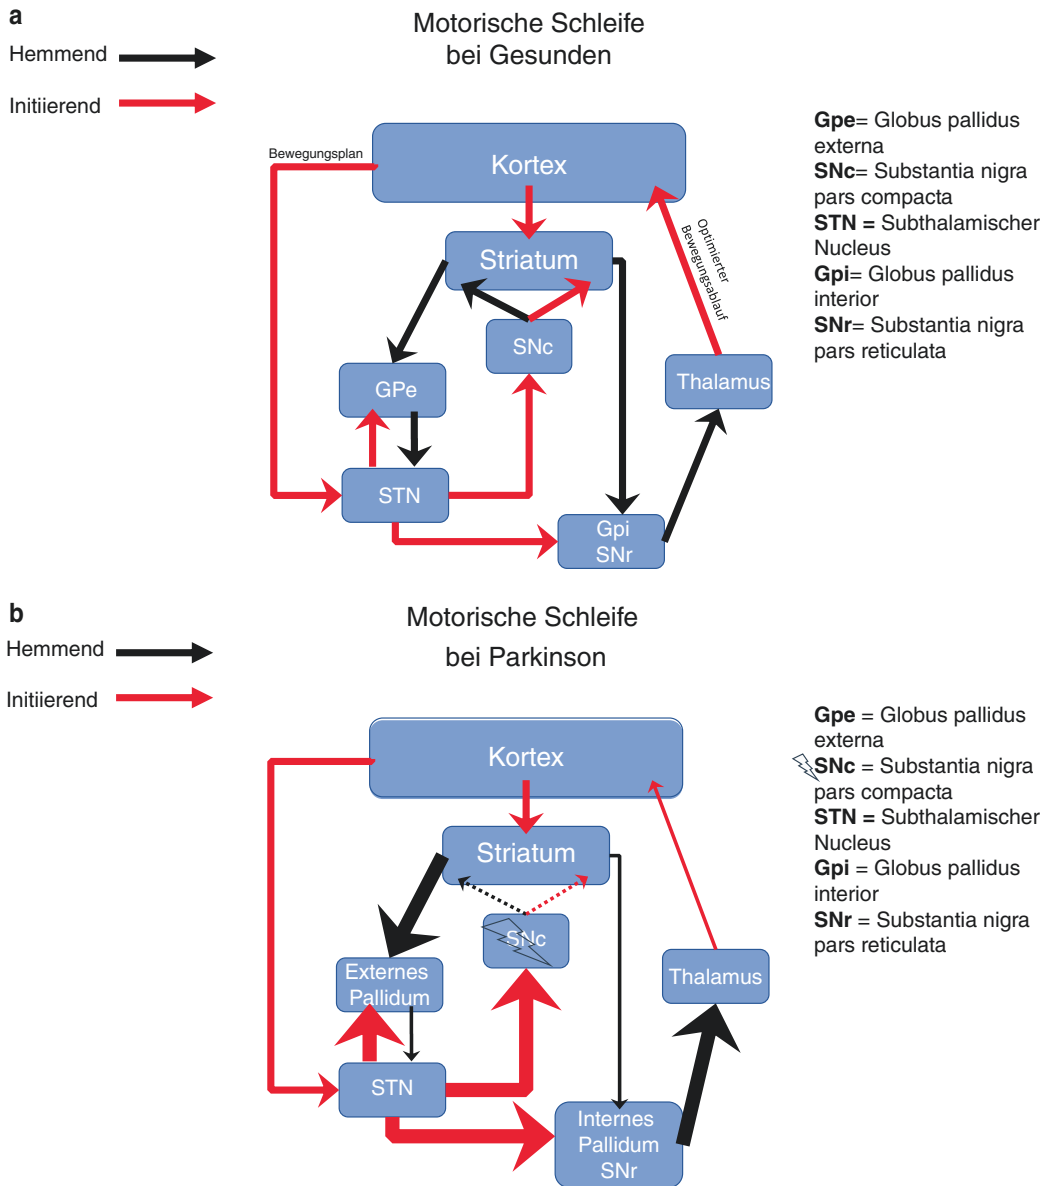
a

Hemmend

Initiierend

Motorische Schleife bei Gesunden

Bewegungsplan

Kortex

Striatum

Optimierter Bewegungsablauf

SNc

GPe

Thalamus

STN

Gpi
SNr

**Gpe**= Globus pallidus externa
**SNc**= Substantia nigra pars compacta
**STN =** Subthalamischer Nucleus
**Gpi**= Globus pallidus interior
**SNr**= Substantia nigra pars reticulata

b

Hemmend

Initiierend

Motorische Schleife bei Parkinson

Kortex

Striatum

SNc

Externes Pallidum

Thalamus

STN

Internes Pallidum SNr

**Gpe** = Globus pallidus externa
**SNc** = Substantia nigra pars compacta
**STN =** Subthalamischer Nucleus
**Gpi** = Globus pallidus interior
**SNr** = Substantia nigra pars reticulata